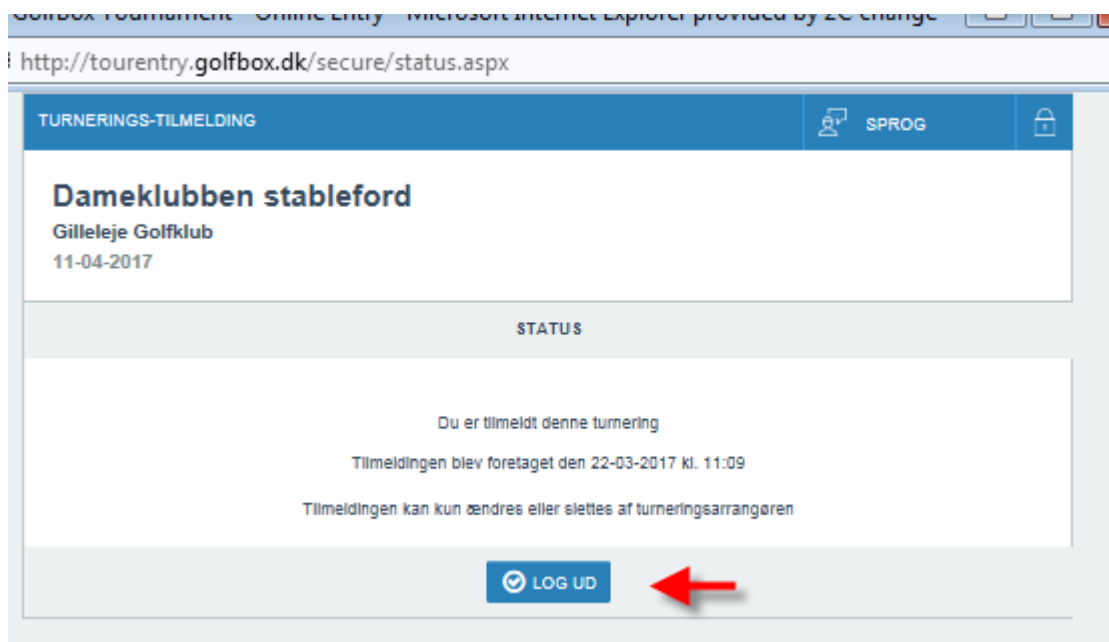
GolfBox Tournament - Online Entry - Microsoft Internet Explorer provided by ZE change

http://tourentry.golfbox.dk/secure/status.aspx

TURNERINGS-TILMELDING

SPROG

Dameklubben stableford

Gilleleje Golfklub

11-04-2017

STATUS

Du er tilmeldt denne turnering

Tilmeldingen blev foretaget den 22-03-2017 kl. 11:09

Tilmeldingen kan kun ændres eller slettes af turneringsarrangøren

LOG UD